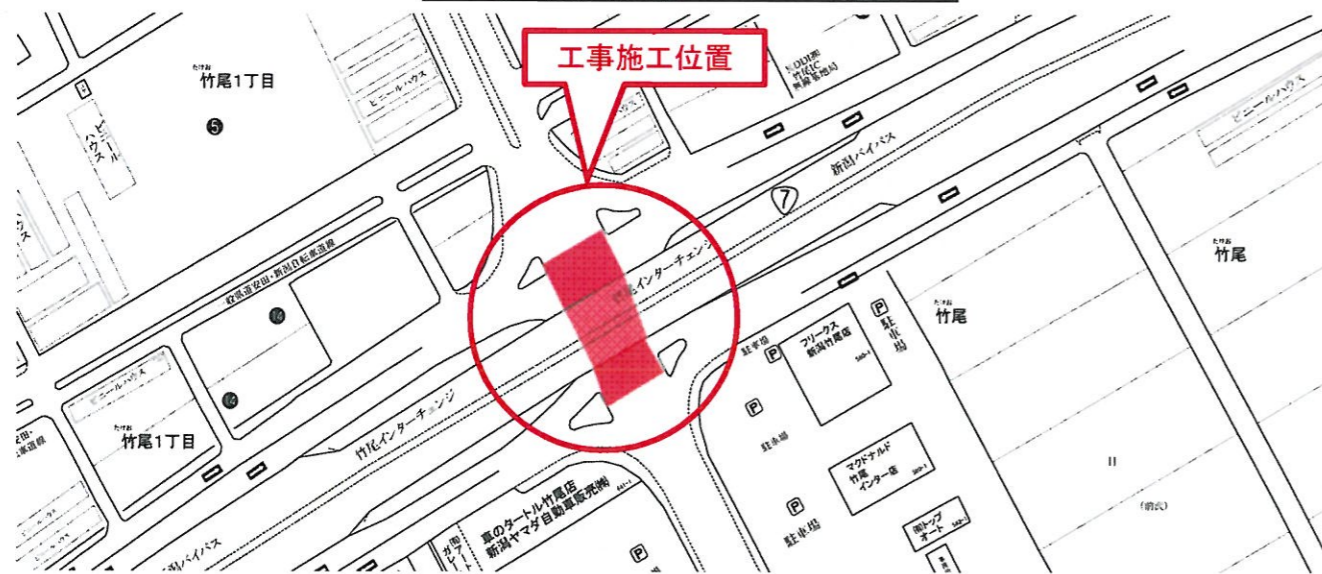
工事施工位置

たけお
竹尾1丁目

ビニールハウス

5

ビニールハウス

NODI前
竹尾IC
無料駐車場

新潟バイパス

7

ビニールハウス

たけお
竹尾

県道安田・新潟自転車道線

竹尾インターチェンジ

14

14

ビニールハウス

たけお
竹尾1丁目

竹尾インターチェンジ

P 駐車場

フリークス
新潟竹尾店

P 駐車場

たけお
竹尾

P 駐車場

マクドナルド
竹尾
インター店

P 駐車場

(有)トップ
オート

車のタートル竹尾店
新潟ヤマダ自動車販売(株)

新潟バイパス

P

(前長)